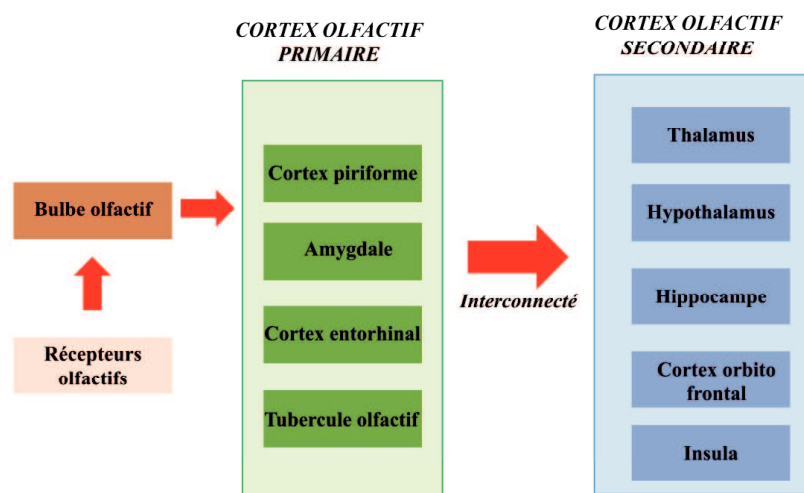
CORTEX OLFACTIF PRIMAIRE

CORTEX OLFACTIF SECONDAIRE

Bulbe olfactif

Récepteurs olfactifs

Cortex piriforme

Amygdale

Cortex entorhinal

Tubercule olfactif

Interconnecté

Thalamus

Hypothalamus

Hippocampe

Cortex orbito frontal

Insula